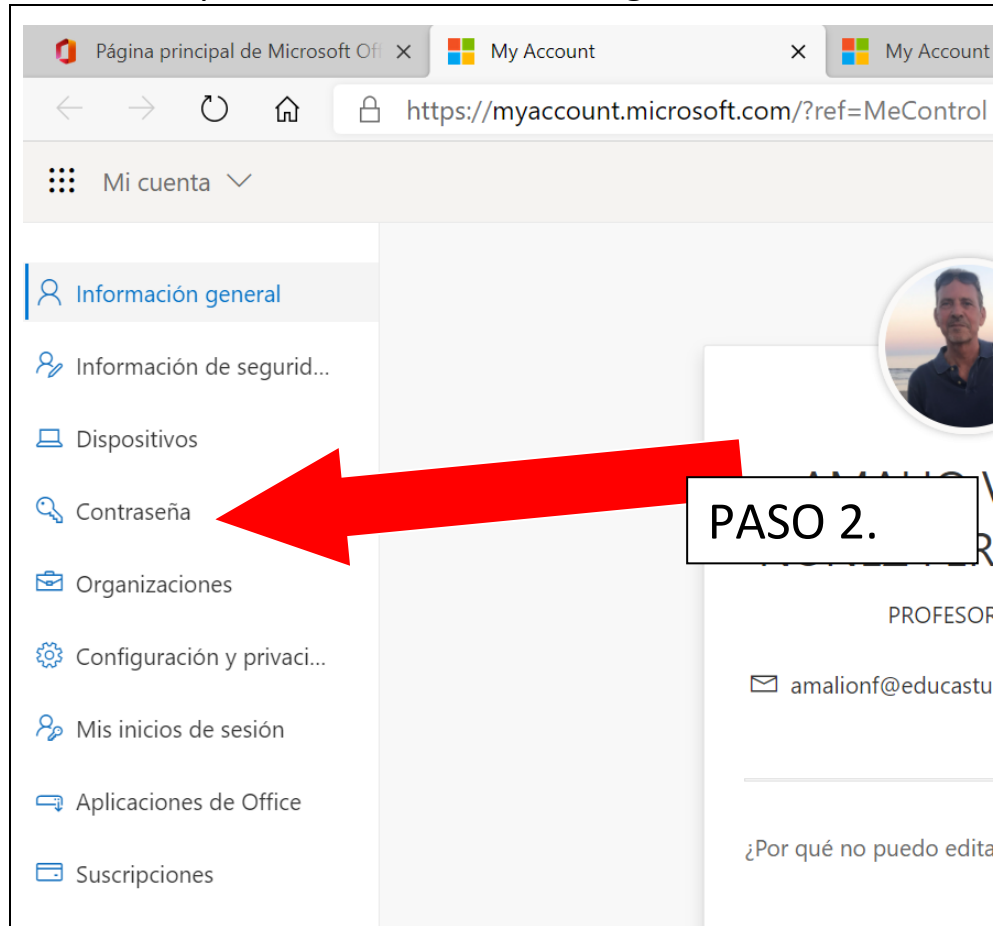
Página principal de Microsoft Of ×

My Account ×

My Account

https://myaccount.microsoft.com/?ref=MeControl

Mi cuenta

Información general

Información de segurid...

Dispositivos

Contraseña

Organizaciones

Configuración y privaci...

Mis inicios de sesión

Aplicaciones de Office

Suscripciones

PASO 2.

PROFESOR

amalionf@educastu

¿Por qué no puedo edita